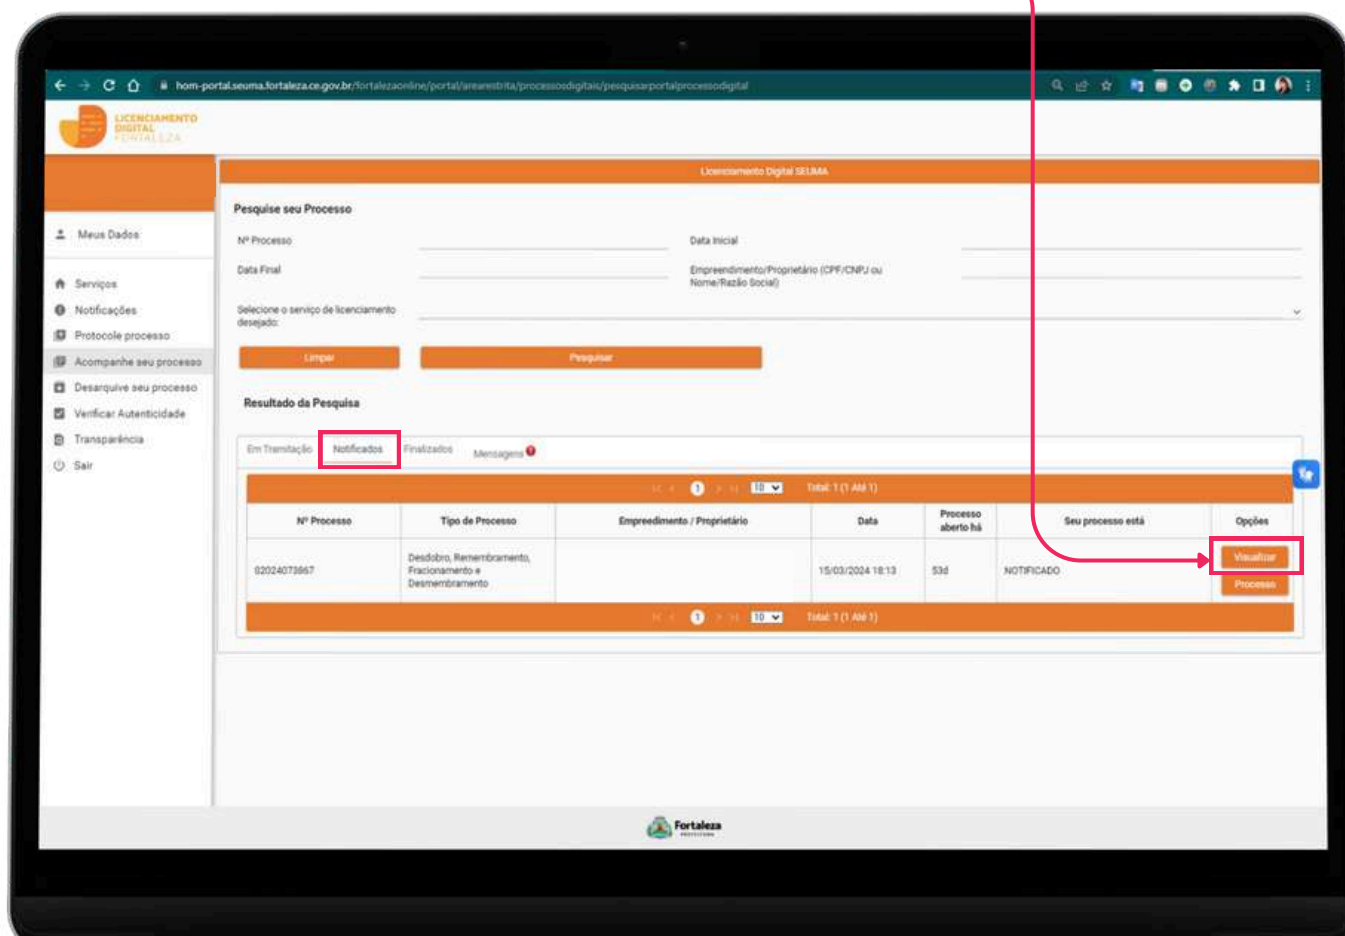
hom-portal.seuma.fortaleza.ce.gov.br/fortalezaonline/portal/arearestrita/processosdigitais/pesquisarportalprocessodigital

LICENCIAMENTO DIGITAL FORTALEZA

Licenciamento Digital SEUMA

Meus Dados

Serviços
Notificações
Protocole processo
Acompanhe seu processo
Desarquive seu processo
Verificar Autenticidade
Transparência
Sair

Pesquise seu Processo

Nº Processo
Data Inicial
Data Final
Empreendimento/Proprietário (CPF/CNPJ ou Nome/Razão Social)
Selecione o serviço de licenciamento desejado:

Limpar
Pesquisar

Resultado da Pesquisa

Em Tramitação | Notificados | Finalizados | Mensagens

1 | 10 | Total: 1 (1 Até 1)

| Nº Processo | Tipo de Processo | Empreendimento / Proprietário | Data | Processo aberto há | Seu processo está | Opções |
|---|---|---|---|---|---|---|
| 02024073867 | Desdobro, Remembramento, Fracionamento e Desmembramento | | 15/03/2024 18:13 | 53d | NOTIFICADO | Visualizar Processo |

1 | 10 | Total: 1 (1 Até 1)

Fortaleza